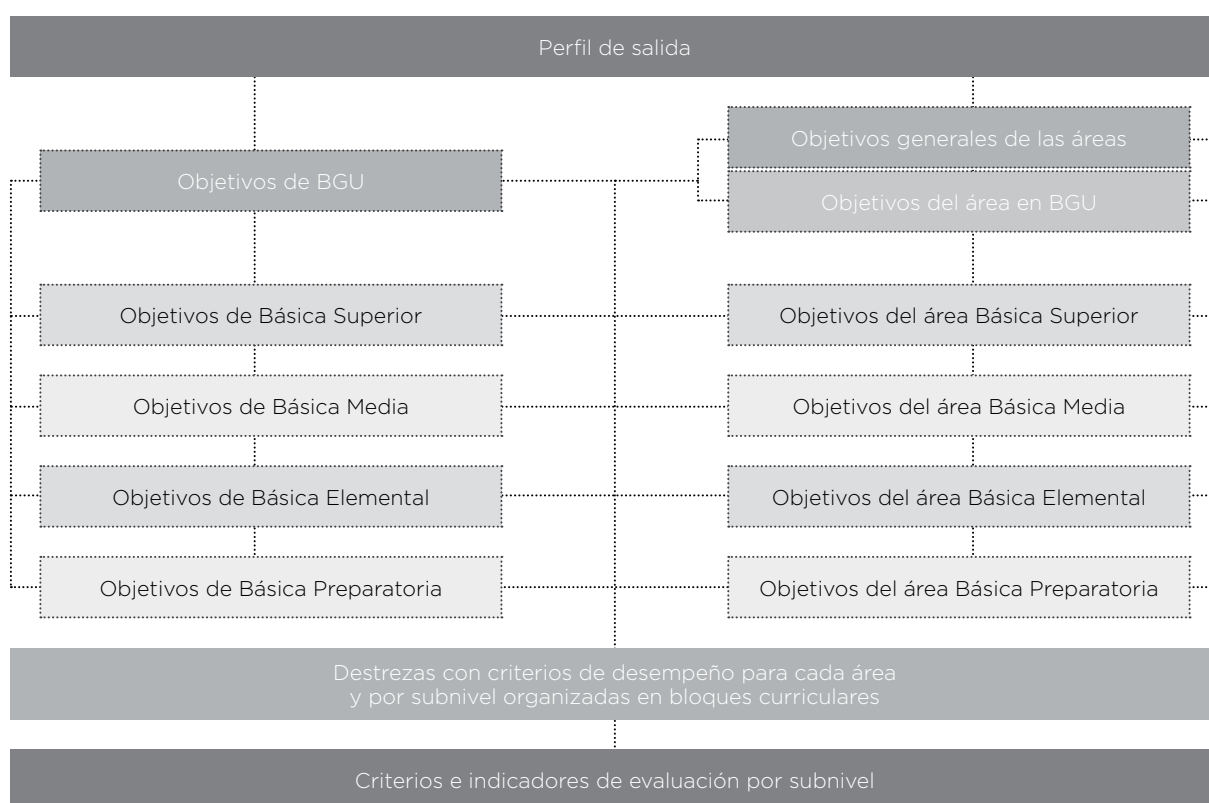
Perfil de salida

Objetivos de BGU

Objetivos generales de las áreas

Objetivos del área en BGU

Objetivos de Básica Superior

Objetivos del área Básica Superior

Objetivos de Básica Media

Objetivos del área Básica Media

Objetivos de Básica Elemental

Objetivos del área Básica Elemental

Objetivos de Básica Preparatoria

Objetivos del área Básica Preparatoria

Destrezas con criterios de desempeño para cada área y por subnivel organizadas en bloques curriculares

Criterios e indicadores de evaluación por subnivel